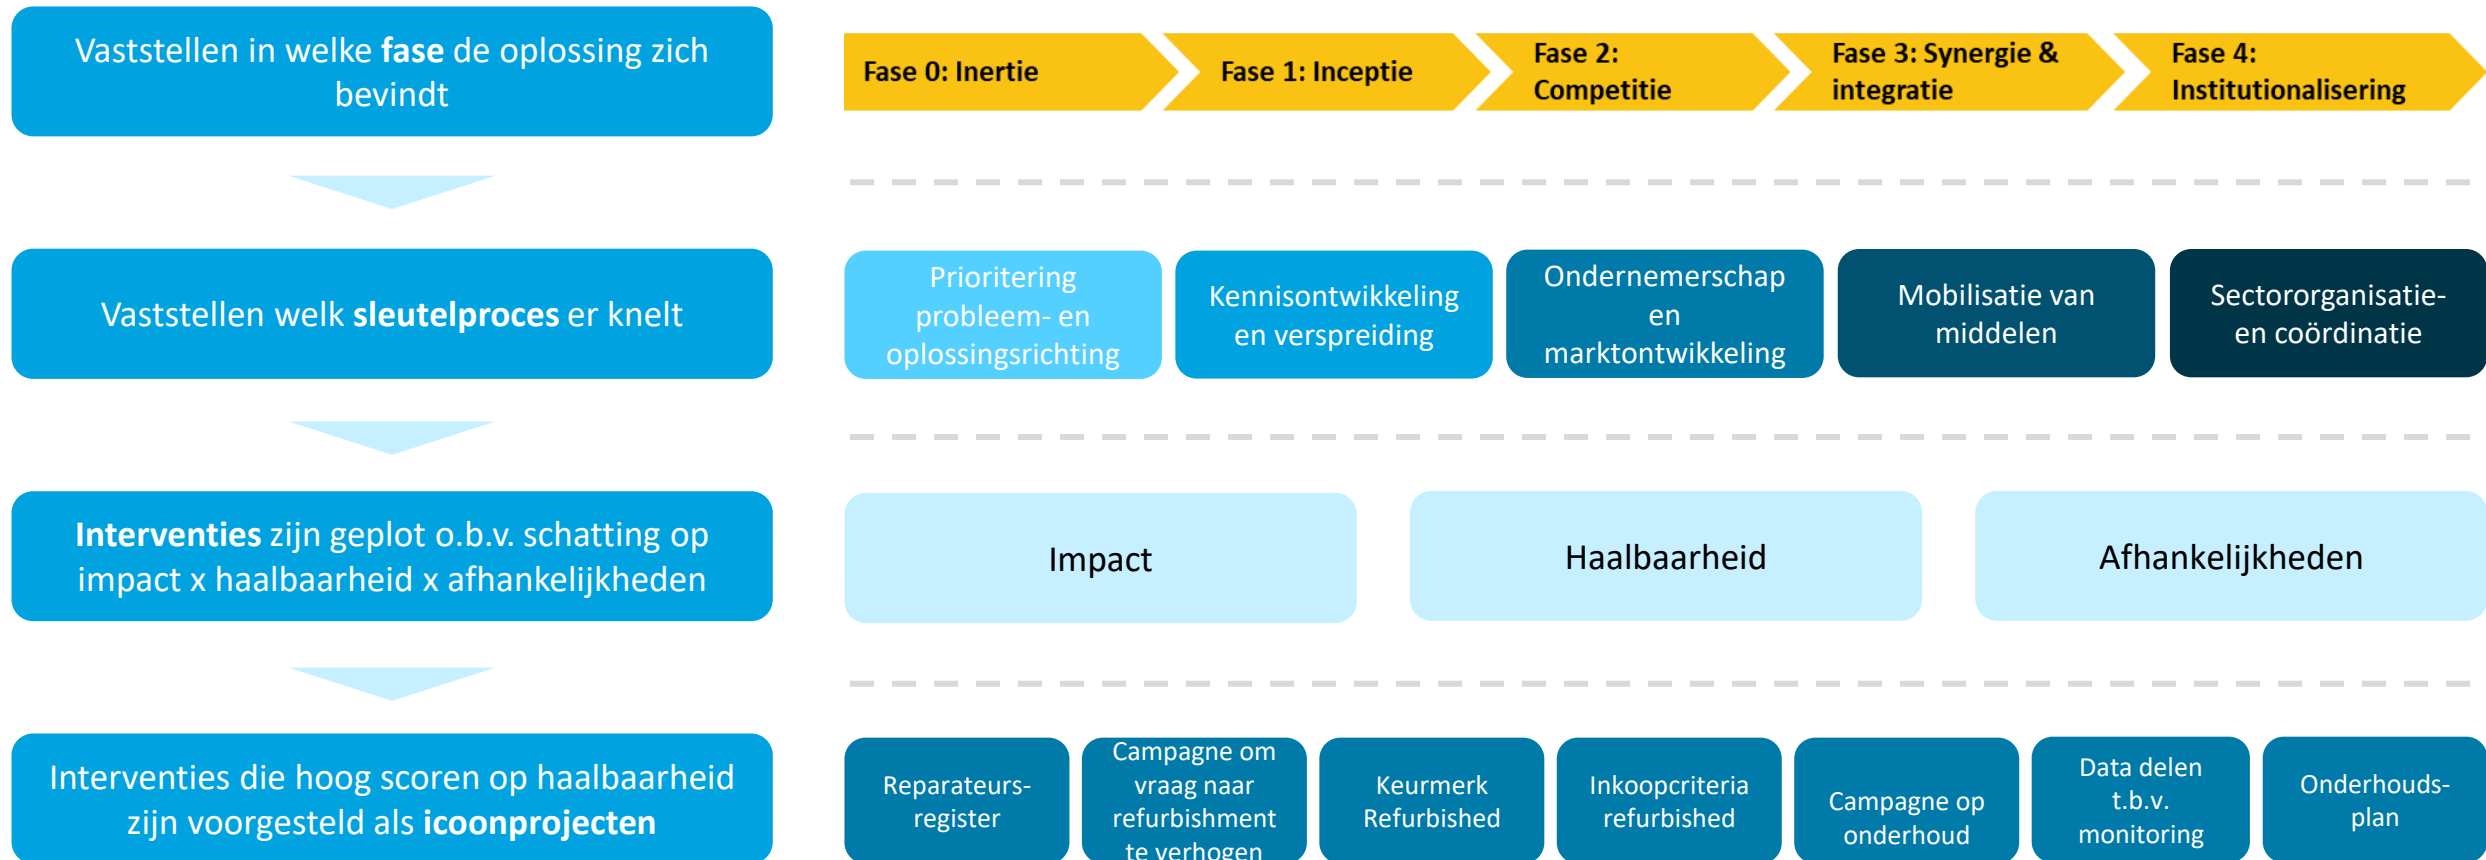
Vaststellen in welke **fase** de oplossing zich bevindt

Fase 0: Inertie

Fase 1: Inceptie

Fase 2: Competitie

Fase 3: Synergie & integratie

Fase 4: Institutionalisering

Vaststellen welk **sleutelproces** er knelt

Prioritering probleem- en oplossingsrichting

Kennisontwikkeling en verspreiding

Ondernemerschap en marktontwikkeling

Mobilisatie van middelen

Sectororganisatie- en coördinatie

**Interventies** zijn geplot o.b.v. schatting op impact x haalbaarheid x afhankelijkheden

Impact

Haalbaarheid

Afhankelijkheden

Interventies die hoog scoren op haalbaarheid zijn voorgesteld als **icoonprojecten**

Reparateurs-register

Campagne om vraag naar refurbishment te verhogen

Keurmerk Refurbished

Inkoopcriteria refurbished

Campagne op onderhoud

Data delen t.b.v. monitoring

Onderhouds-plan